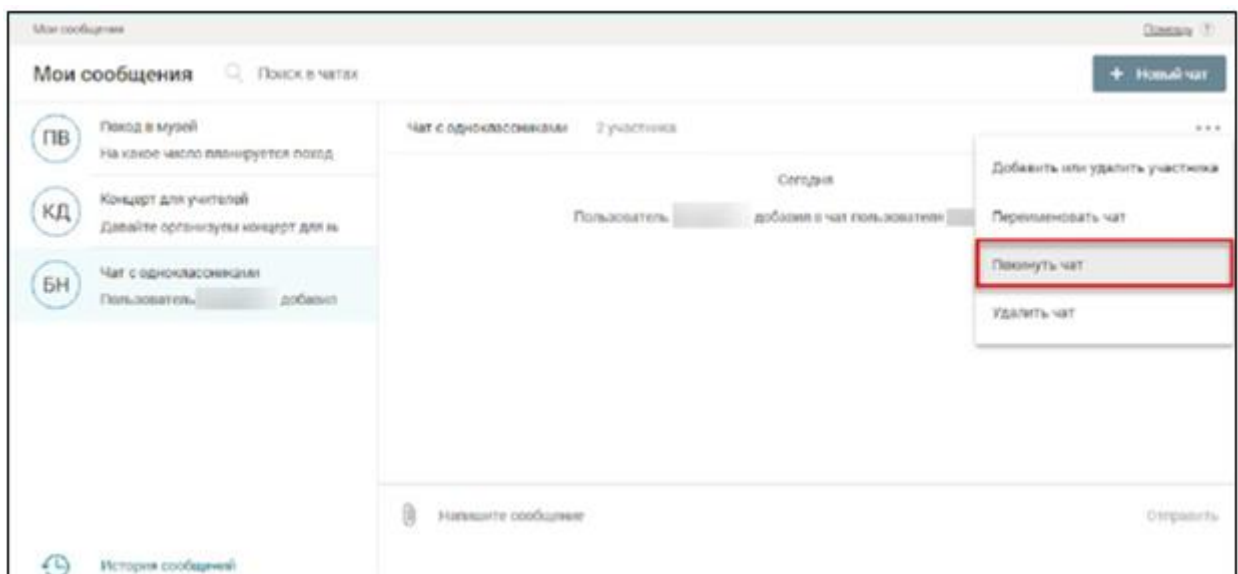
Мои сообщения

Помощь ?

Мои сообщения

Поиск в чатах

+ Новый чат

ПВ

Поход в музей

На какое число планируется поход

КД

Концерт для учителей

Давайте организуем концерт для в

БН

Чат с одноклассниками

Пользователь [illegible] добавил

Чат с одноклассниками

2 участника

...

Сегодня

Пользователь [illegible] добавил в чат пользователя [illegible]

Добавить или удалить участника

Переименовать чат

Покинуть чат

Удалить чат

Напишите сообщение

Отправить

История сообщений